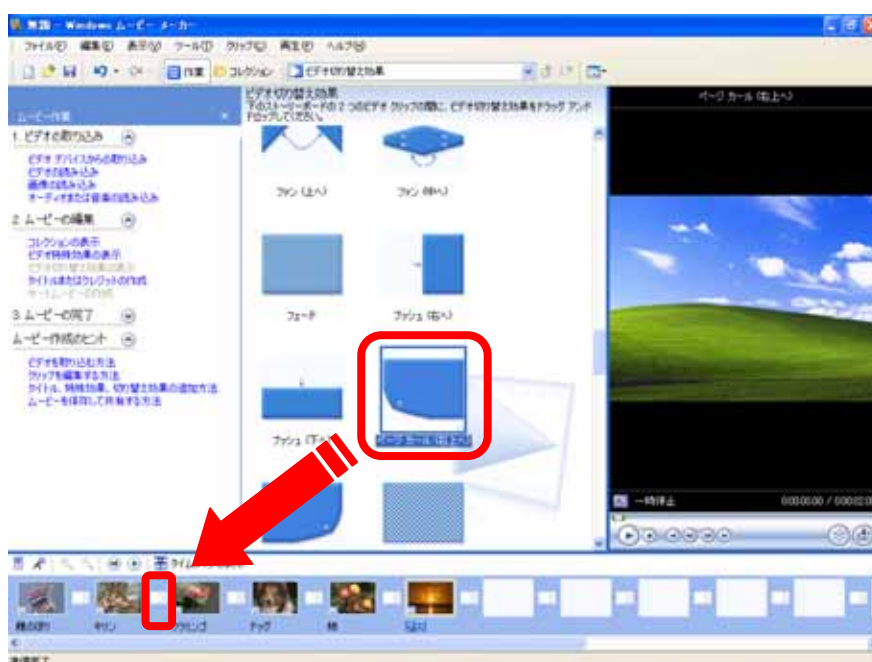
無題 - Windows ムービー メーカー

ファイル(F) 編集(E) 表示(V) ツール(T) クリップ(C) 再生(P) ヘルプ(H)

作業 コレクション ビデオ切り替え効果

ムービー作業

1. ビデオの取り込み

ビデオ デバイスからの取り込み
ビデオの読み込み
画像の読み込み
オーディオまたは音楽の読み込み

2. ムービーの編集

コレクションの表示
ビデオ特殊効果の表示
ビデオ切り替え効果の表示
タイトルまたはクレジットの作成
オートムービーの作成

3. ムービーの完了

ムービー作成のヒント

ビデオを取り込む方法
クリップを編集する方法
タイトル、特殊効果、切り替え効果の追加方法
ムービーを保存して共有する方法

ビデオ切り替え効果
下のストーリーボードの 2 つのビデオ クリップの間に、ビデオ切り替え効果をドラッグ アンド ドロップしてください。

ファン (上へ)

ファン (中へ)

フェード

プッシュ (右へ)

プッシュ (下へ)

ページ カール (右上へ)

ページ カール (右上へ)

一時停止

0:00:00.00 / 0:00:02.00

タイムライン

桃の切り

キリン

ブランコ

ドッグ

柿

夕日

準備完了